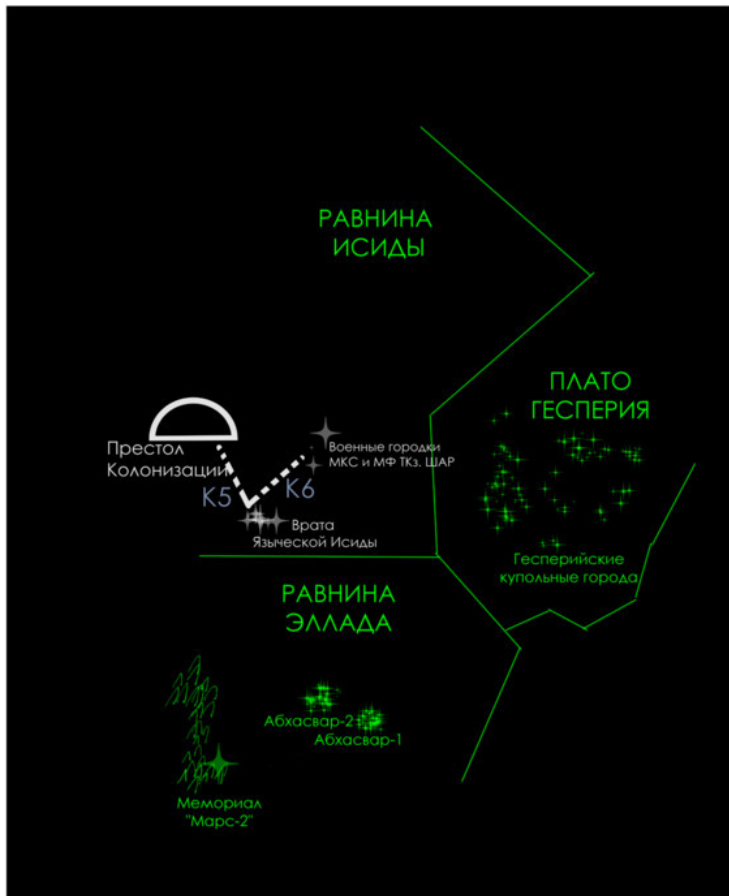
РАВНИНА ИСИДЫ

ПЛАТО ГЕСПЕРИЯ

Престол Колонизации

Военные городки МКС и МФ ТКз. ШАР

K5

K6

Врата Языческой Исиды

Гесперийские купольные города

РАВНИНА ЭЛЛАДА

Абхасвар-2

Абхасвар-1

Мемориал "Марс-2"